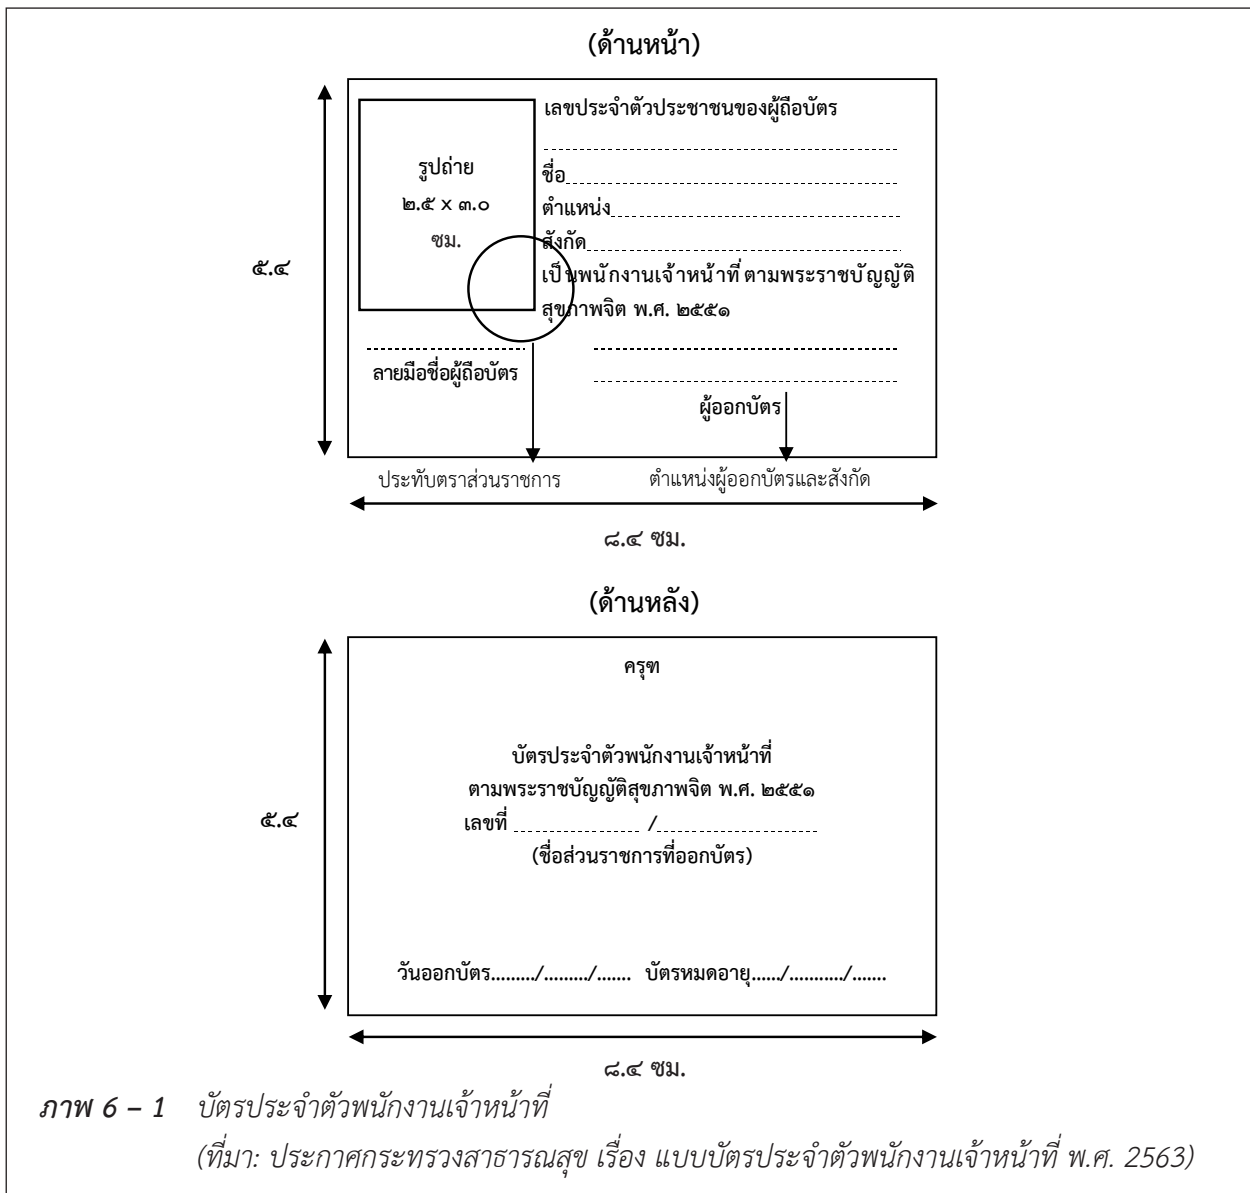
(ด้านหน้า)

รูปถ่าย
๒.๕ x ๓.๐
ซม.

เลขประจำตัวประชาชนของผู้ถือบัตร
...........................................
ชื่อ.......................................
ตำแหน่ง..................................
สังกัด....................................
เป็นพนักงานเจ้าหน้าที่ ตามพระราชบัญญัติสุขภาพจิต พ.ศ. ๒๕๕๑

...........................
ลายมือชื่อผู้ถือบัตร

...........................................
...........................................
ผู้ออกบัตร

๕.๔

ประทับตราส่วนราชการ

ตำแหน่งผู้ออกบัตรและสังกัด

๘.๔ ซม.

(ด้านหลัง)

ครุฑ

บัตรประจำตัวพนักงานเจ้าหน้าที่
ตามพระราชบัญญัติสุขภาพจิต พ.ศ. ๒๕๕๑
เลขที่ ................ /....................
(ชื่อส่วนราชการที่ออกบัตร)

วันออกบัตร........./........./....... บัตรหมดอายุ....../.........../.......

๕.๔

๘.๔ ซม.

ภาพ 6 – 1 บัตรประจำตัวพนักงานเจ้าหน้าที่
(ที่มา: ประกาศกระทรวงสาธารณสุข เรื่อง แบบบัตรประจำตัวพนักงานเจ้าหน้าที่ พ.ศ. 2563)